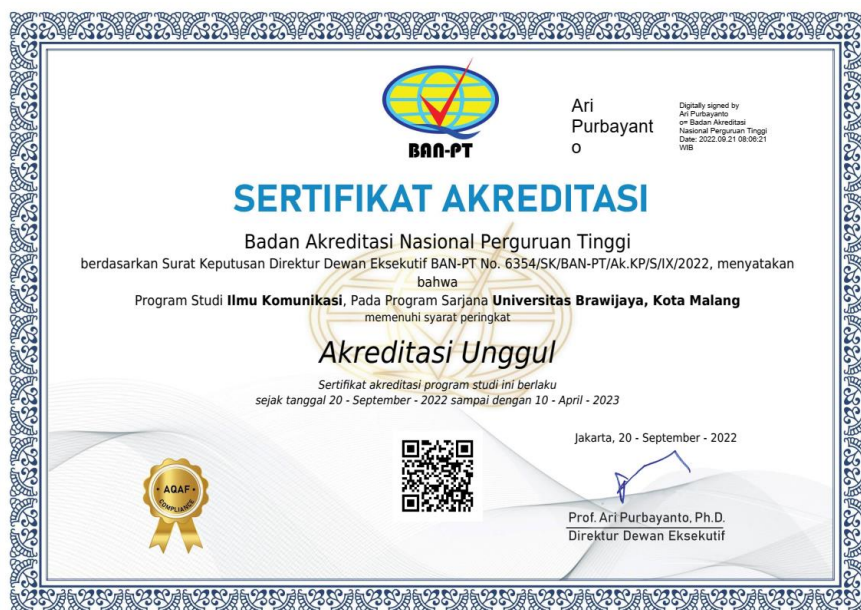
BAN-PT

Ari Purbayant o

Digitally signed by Ari Purbayanto o= Badan Akreditasi Nasional Perguruan Tinggi Date: 2022.09.21 08:06:21 WIB

SERTIFIKAT AKREDITASI

Badan Akreditasi Nasional Perguruan Tinggi

berdasarkan Surat Keputusan Direktur Dewan Eksekutif BAN-PT No. 6354/SK/BAN-PT/Ak.KP/S/IX/2022, menyatakan bahwa

Program Studi **Ilmu Komunikasi**, Pada Program Sarjana **Universitas Brawijaya, Kota Malang**

memenuhi syarat peringkat

Akreditasi Unggul

Sertifikat akreditasi program studi ini berlaku sejak tanggal 20 - September - 2022 sampai dengan 10 - April - 2023

Jakarta, 20 - September - 2022

AQAF COMPLIANCE

Prof. Ari Purbayanto, Ph.D.

Direktur Dewan Eksekutif